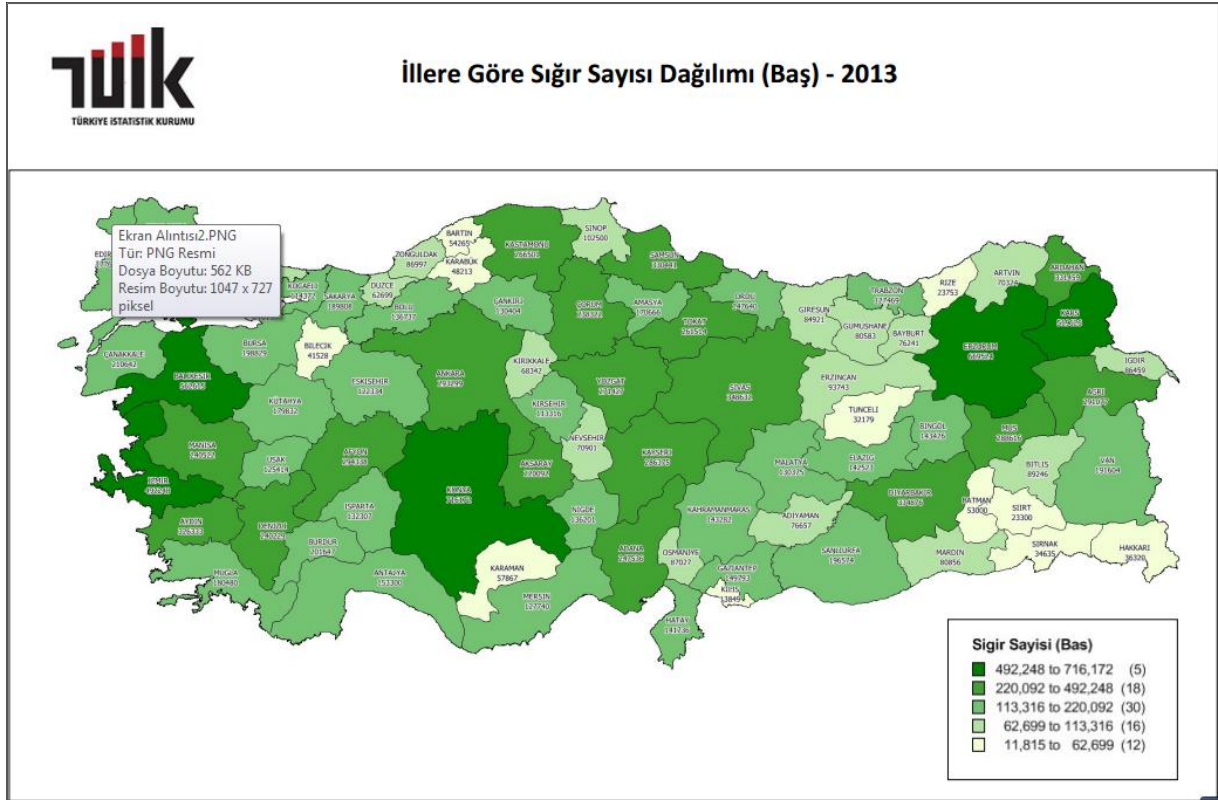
TÜİK
TÜRKİYE İSTATİSTİK KURUMU

İllere Göre Sığır Sayısı Dağılımı (Baş) - 2013

Ekran Alıntısı2.PNG
Tür: PNG Resmi
Dosya Boyutu: 562 KB
Resim Boyutu: 1047 x 727 piksel

EDİR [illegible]
KOCAELİ 114372
SAKARYA 189801
DÜZCE 62699
ZONGULDAK 86997
BARTIN 54265
KARABÜK 48213
BOLU 136737
KASTAMONU 266501
SİNOP 102500
SAMSUN 338481
ÇANKIRI 130404
ÇORUM 230322
AMASYA 170666
ORDU 147640
TOKAT 261524
GİRESUN 84921
TRABZON 117469
RİZE 23753
ARTVİN 70374
ARDAHAN 331359
KARS 505828
GÜMÜŞHANE 80583
BAYBURT 76241
ERZURUM 667584
IĞDIR 86459
ERZİNCAN 93743
AĞRI 296427
ÇANAKKALE 210640
BALIKESİR 562409
BURSA 198829
BİLECİK 41528
ESKİŞEHİR 122334
ANKARA 293299
KIRIKKALE 68342
KIRŞEHİR 113316
YOZGAT 272437
SİVAS 348631
TUNCELİ 32179
BİNGÖL 143426
MUŞ 288617
VAN 197604
KÜTAHYA 179832
MANİSA 240522
UŞAK 125414
AFYON 298338
NEVŞEHİR 70901
KAYSERİ 286225
AKSARAY 220092
MALATYA 130325
ELAZIĞ 142523
BİTLİS 89246
İZMİR 492240
KONYA 716172
DİYARBAKIR 313876
BATMAN 53000
SİİRT 23300
ŞIRNAK 34635
HAKKARİ 36320
AYDIN 326333
DENİZLİ 240229
ISPARTA 112307
BURDUR 201647
NİĞDE 86201
KAHRAMANMARAŞ 143282
ADIYAMAN 76657
ŞANLIURFA 196574
MARDİN 80856
MUĞLA 180480
ANTALYA 153300
KARAMAN 57867
MERSİN 127740
ADANA 247538
OSMANİYE 87027
GAZİANTEP 149793
KİLİS 13849
HATAY 141238

Sigir Sayisi (Bas)
492,248 to 716,172 (5)
220,092 to 492,248 (18)
113,316 to 220,092 (30)
62,699 to 113,316 (16)
11,815 to 62,699 (12)